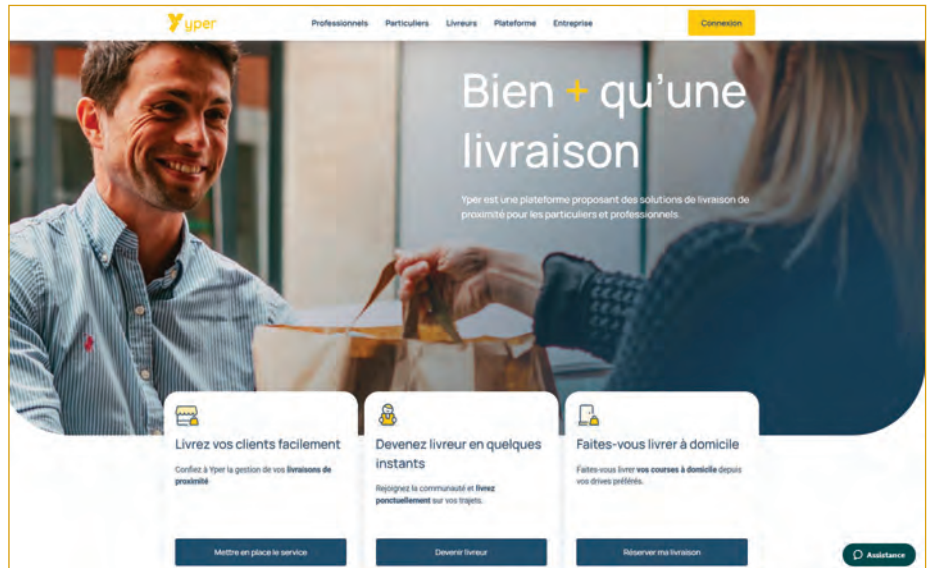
Yper

Professionnels Particuliers Livreurs Plateforme Entreprise

Connexion

Bien + qu'une livraison

Yper est une plateforme proposant des solutions de livraison de proximité pour les particuliers et professionnels.

Livrez vos clients facilement

Confiez à Yper la gestion de vos livraisons de proximité

Mettre en place le service

Devenez livreur en quelques instants

Rejoignez la communauté et livrez ponctuellement sur vos trajets.

Devenir livreur

Faites-vous livrer à domicile

Faites-vous livrer vos courses à domicile depuis vos drives préférés.

Réserver ma livraison

Assistance